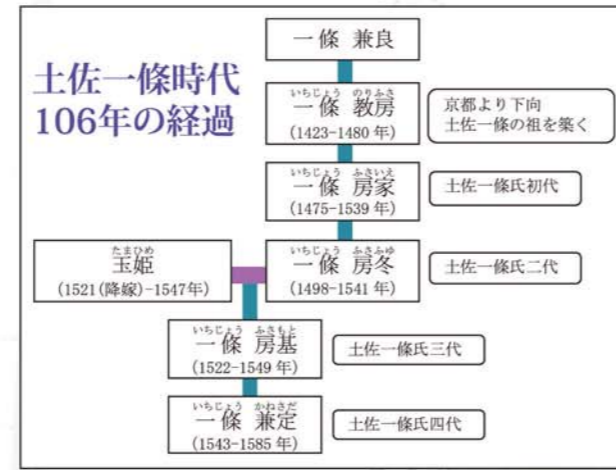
土佐一條時代
106年の経過

一條 兼良

いちじょう のりふさ
一條 教房
(1423-1480年)

京都より下向
土佐一條の祖を築く

いちじょう ふさいえ
一條 房家
(1475-1539年)

土佐一條氏初代

たまひめ
玉姫
(1521(降嫁)-1547年)

いちじょう ふさふゆ
一條 房冬
(1498-1541年)

土佐一條氏二代

いちじょう ふさもと
一條 房基
(1522-1549年)

土佐一條氏三代

いちじょう かねさだ
一條 兼定
(1543-1585年)

土佐一條氏四代